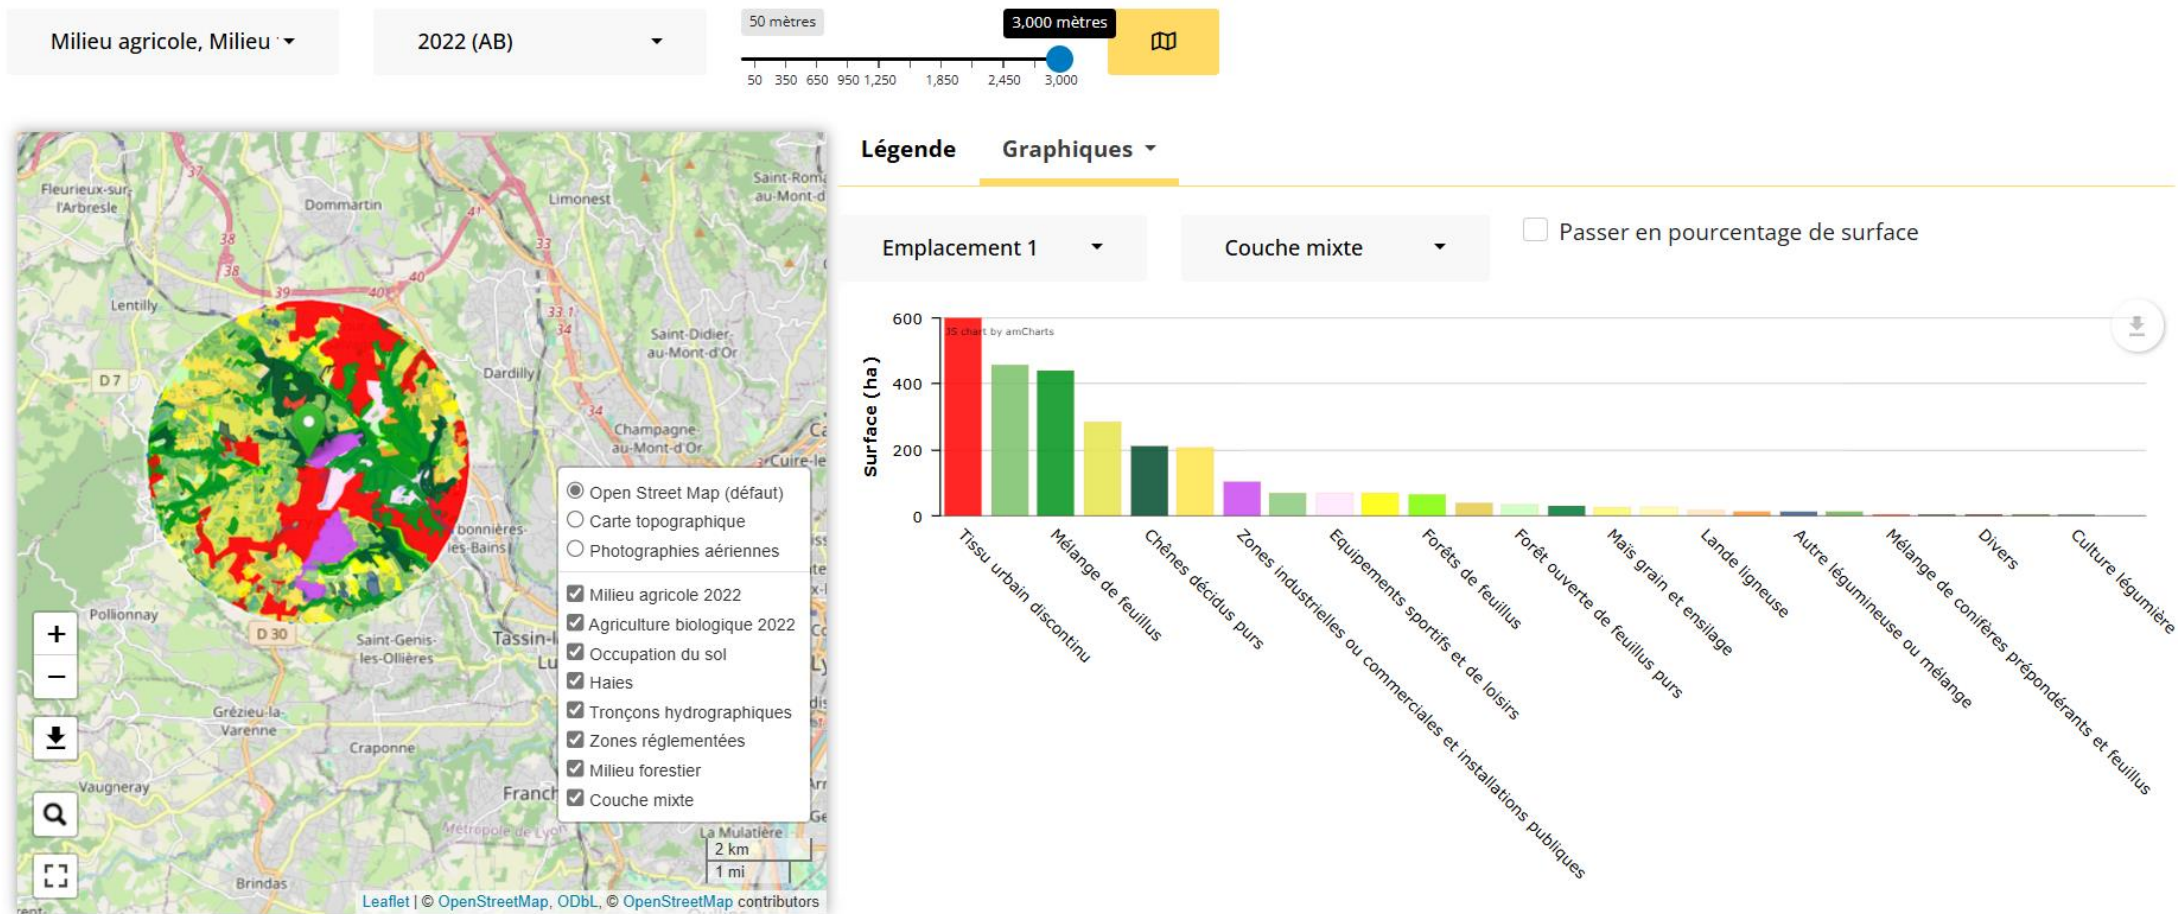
Milieu agricole, Milieu

2022 (AB)

50 mètres

3,000 mètres

50 350 650 950 1,250 1,850 2,450 3,000

Fleurieux-sur-l'Arbresle
Dommartin
Limonest
Saint-Romain-au-Mont-d
Lentilly
Saint-Didier-au-Mont-d'Or
D 7
Dardilly
Champagne-au-Mont-d'Or
Cuire-le
bonnières-les-Bains
Pollionnay
D 30
Saint-Genis-les-Ollières
Tassin-
Grézieu-la-Varenne
Craponne
Vaugneray
Franch
Métropole de Lyon
La Mulatière
Brindas
2 km
1 mi
37
38
38
41
33
40
39
40
33.1
34
34

Open Street Map (défaut)
Carte topographique
Photographies aériennes
Milieu agricole 2022
Agriculture biologique 2022
Occupation du sol
Haies
Tronçons hydrographiques
Zones réglementées
Milieu forestier
Couche mixte

+
−

Leaflet | © OpenStreetMap, ODbL, © OpenStreetMap contributors

Légende
Graphiques

Emplacement 1
Couche mixte
Passer en pourcentage de surface

JS chart by amCharts

Surface (ha)
600
400
200
0

Tissu urbain discontinu
Mélange de feuillus
Chênes décidus purs
Zones industrielles ou commerciales et installations publiques
Equipements sportifs et de loisirs
Forêts de feuillus
Forêt ouverte de feuillus purs
Maïs grain et ensilage
Lande ligneuse
Autre légumineuse ou mélange
Mélange de conifères prépondérants et feuillus
Divers
Culture légumière